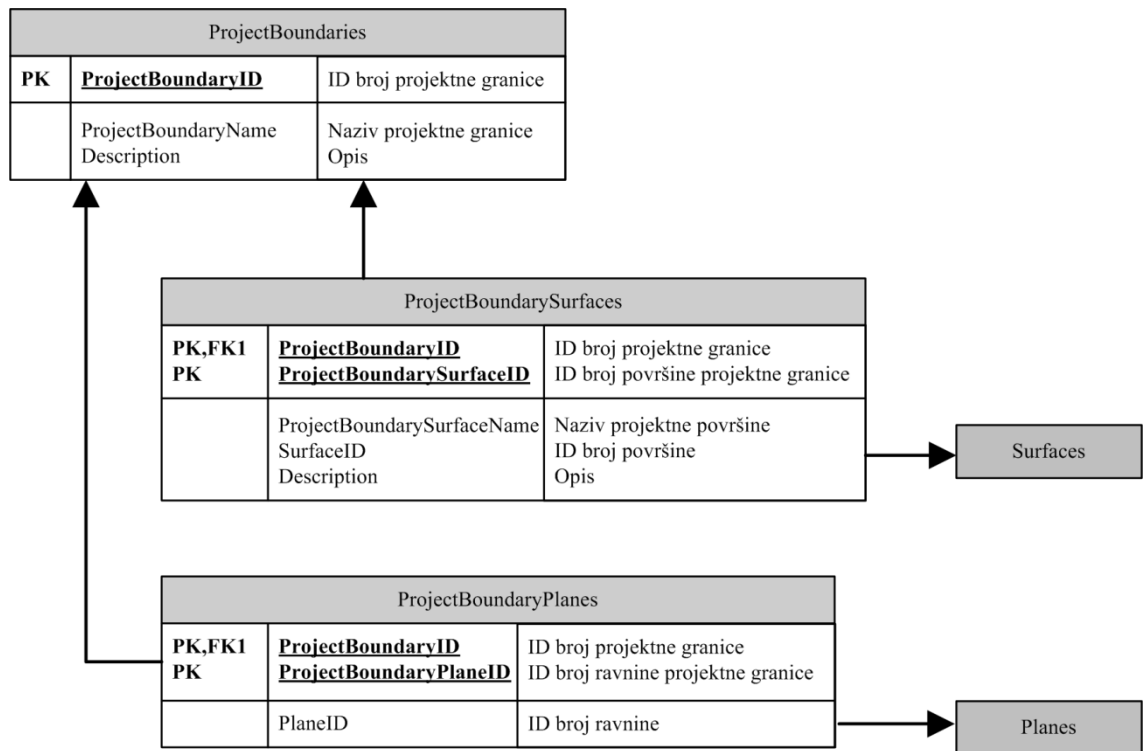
ProjectBoundaries

| PK | ProjectBoundaryID | ID broj projektne granice |
|---|---|---|
| | ProjectBoundaryName<br>Description | Naziv projektne granice<br>Opis |

ProjectBoundarySurfaces

| PK,FK1<br>PK | ProjectBoundaryID<br>ProjectBoundarySurfaceID | ID broj projektne granice<br>ID broj površine projektne granice |
|---|---|---|
| | ProjectBoundarySurfaceName<br>SurfaceID<br>Description | Naziv projektne površine<br>ID broj površine<br>Opis |

Surfaces

ProjectBoundaryPlanes

| PK,FK1<br>PK | ProjectBoundaryID<br>ProjectBoundaryPlaneID | ID broj projektne granice<br>ID broj ravnine projektne granice |
|---|---|---|
| | PlaneID | ID broj ravnine |

Planes